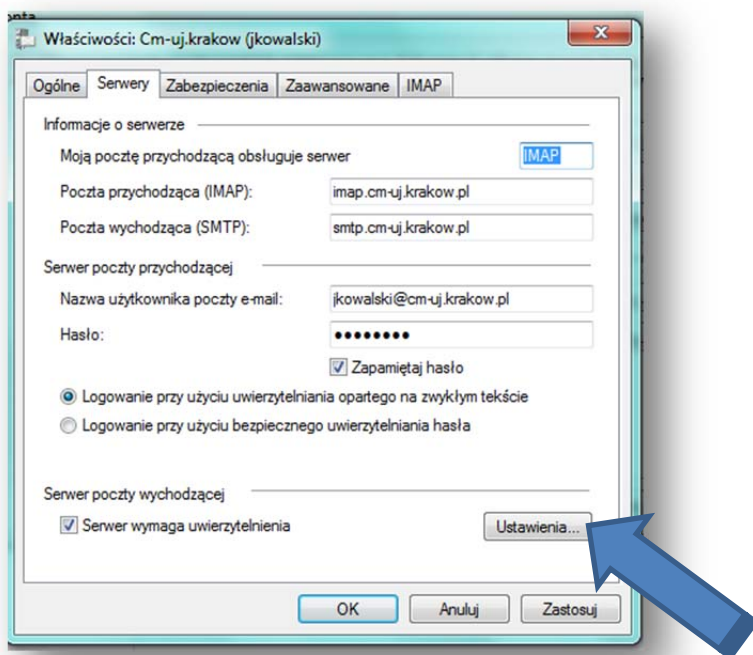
Właściwości: Cm-uj.krakow (jkowalski)

Ogólne | Serwery | Zabezpieczenia | Zaawansowane | IMAP

Informacje o serwerze

Moją pocztę przychodzącą obsługuje serwer IMAP

Poczta przychodząca (IMAP): imap.cm-uj.krakow.pl

Poczta wychodząca (SMTP): smtp.cm-uj.krakow.pl

Serwer poczty przychodzącej

Nazwa użytkownika poczty e-mail: jkowalski@cm-uj.krakow.pl

Hasło: ••••••••

Zapamiętaj hasło

Logowanie przy użyciu uwierzytelniania opartego na zwykłym tekście

Logowanie przy użyciu bezpiecznego uwierzytelniania hasła

Serwer poczty wychodzącej

Serwer wymaga uwierzytelnienia

Ustawienia...

OK Anuluj Zastosuj